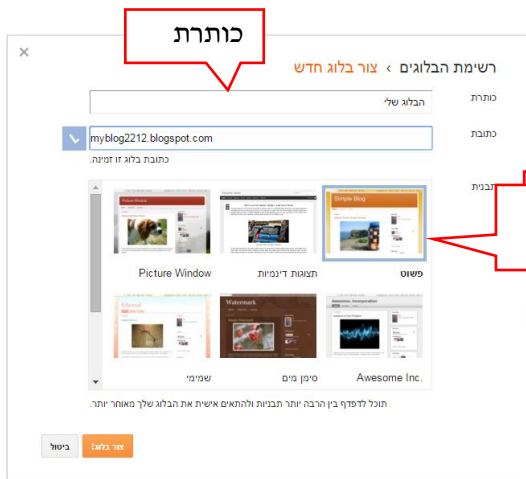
כותרת

×

רשימת הבלוגים › צור בלוג חדש

כותרת

הבלוג שלי

כתובת

myblog2212.blogspot.com

כתובת בלוג זו זמינה.

תבנית

Simple Blog

Picture Window

תצוגות דינמיות

פשוט

Ethereal

Watermark

Awesome Inc.

שמימי

סימן מים

Awesome Inc.

תוכל לדפדף בין הרבה יותר תבניות ולהתאים אישית את הבלוג שלך מאוחר יותר.

צור בלוג!

ביטול